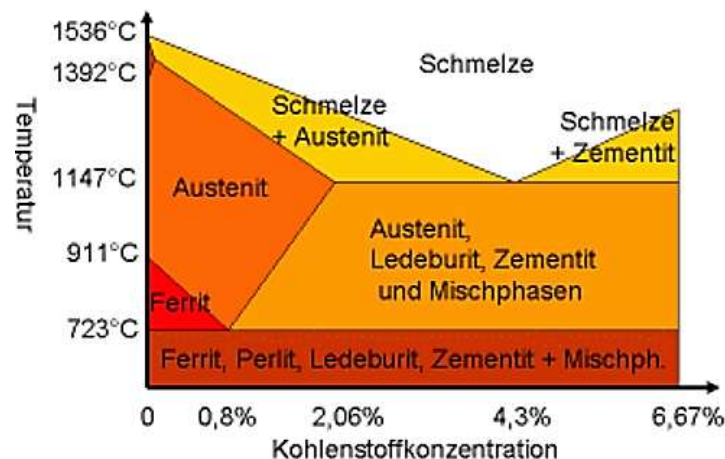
Temperatur

1536°C
1392°C
1147°C
911°C
723°C

Schmelze

Schmelze + Austenit

Schmelze + Zementit

Austenit

Austenit, Ledeburit, Zementit und Mischphasen

Ferrit

Ferrit, Perlit, Ledeburit, Zementit + Mischph.

0
0,8%
2,06%
4,3%
6,67%

Kohlenstoffkonzentration